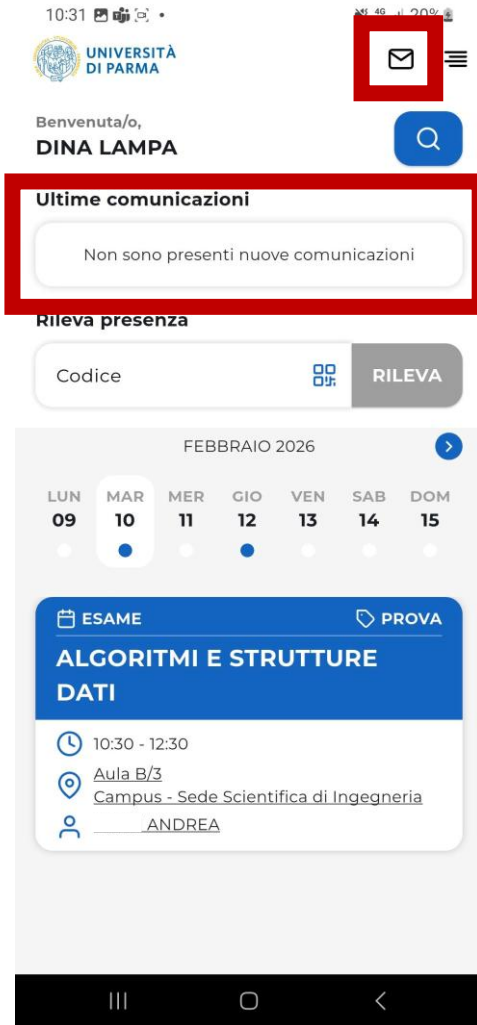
10:31 • 4G 20%

UNIVERSITÀ DI PARMA

Benvenuta/o,
DINA LAMPA

Ultime comunicazioni

Non sono presenti nuove comunicazioni

Rileva presenza

Codice RILEVA

FEBBRAIO 2026

| LUN | MAR | MER | GIO | VEN | SAB | DOM |
|---|---|---|---|---|---|---|
| 09 | 10 | 11 | 12 | 13 | 14 | 15 |

ESAME PROVA

ALGORITMI E STRUTTURE DATI

10:30 - 12:30

Aula B/3
Campus - Sede Scientifica di Ingegneria

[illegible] ANDREA